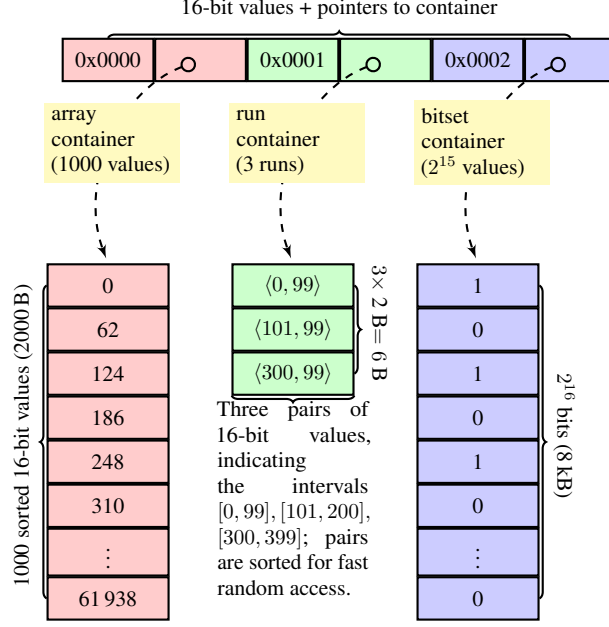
16-bit values + pointers to container

0x0000

0x0001

0x0002

array container (1000 values)

run container (3 runs)

bitset container ($2^{15}$ values)

1000 sorted 16-bit values (2000 B)

| 0 |
|---|
| 62 |
| 124 |
| 186 |
| 248 |
| 310 |
| $\vdots$ |
| 61 938 |

| $\langle 0, 99\rangle$ |
|---|
| $\langle 101, 99\rangle$ |
| $\langle 300, 99\rangle$ |

$3\times$ 2 B= 6 B

Three pairs of 16-bit values, indicating the intervals $[0,99]$, $[101,200]$, $[300,399]$; pairs are sorted for fast random access.

| 1 |
|---|
| 0 |
| 1 |
| 0 |
| 1 |
| 0 |
| $\vdots$ |
| 0 |

$2^{16}$ bits (8 kB)